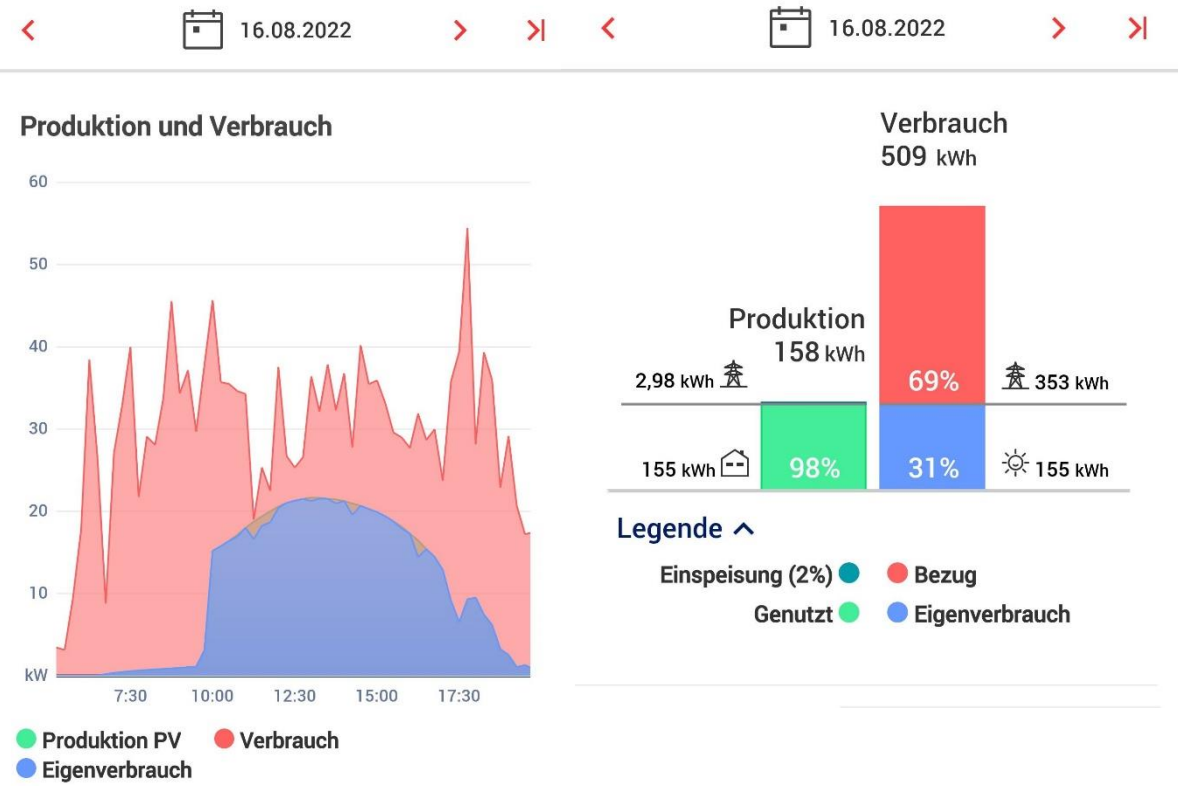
< 16.08.2022 > >|

Produktion und Verbrauch

60
50
40
30
20
10
kW
7:30 10:00 12:30 15:00 17:30

Produktion PV Verbrauch
Eigenverbrauch

< 16.08.2022 > >|

Verbrauch
509 kWh

Produktion
158 kWh

2,98 kWh
69%
353 kWh
155 kWh
98%
31%
155 kWh

Legende ^

Einspeisung (2%) Bezug
Genutzt Eigenverbrauch